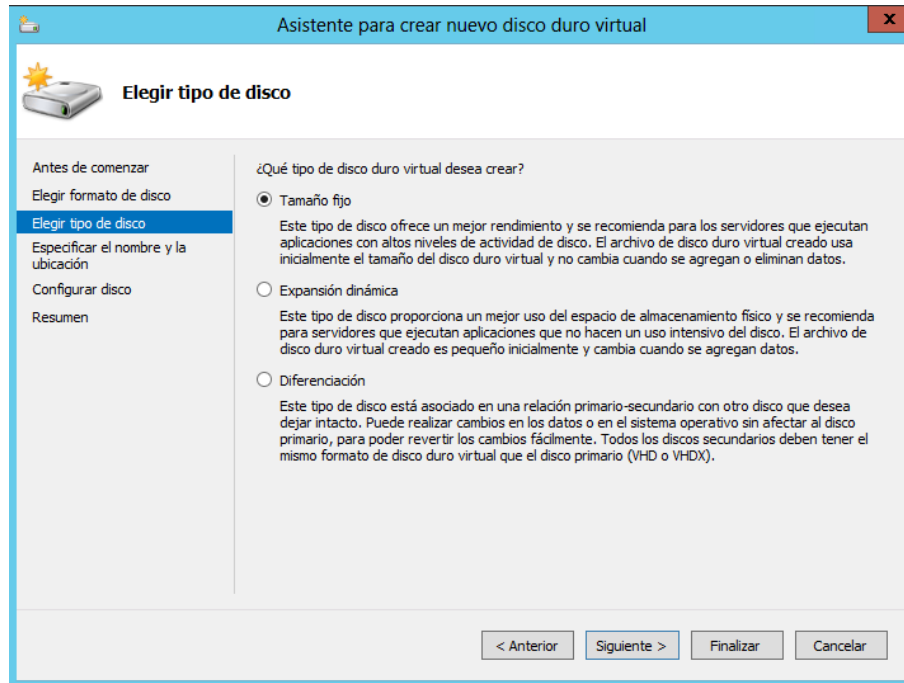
Asistente para crear nuevo disco duro virtual

x

Elegir tipo de disco

Antes de comenzar
Elegir formato de disco
Elegir tipo de disco
Especificar el nombre y la ubicación
Configurar disco
Resumen

¿Qué tipo de disco duro virtual desea crear?

Tamaño fijo

Este tipo de disco ofrece un mejor rendimiento y se recomienda para los servidores que ejecutan aplicaciones con altos niveles de actividad de disco. El archivo de disco duro virtual creado usa inicialmente el tamaño del disco duro virtual y no cambia cuando se agregan o eliminan datos.

Expansión dinámica

Este tipo de disco proporciona un mejor uso del espacio de almacenamiento físico y se recomienda para servidores que ejecutan aplicaciones que no hacen un uso intensivo del disco. El archivo de disco duro virtual creado es pequeño inicialmente y cambia cuando se agregan datos.

Diferenciación

Este tipo de disco está asociado en una relación primario-secundario con otro disco que desea dejar intacto. Puede realizar cambios en los datos o en el sistema operativo sin afectar al disco primario, para poder revertir los cambios fácilmente. Todos los discos secundarios deben tener el mismo formato de disco duro virtual que el disco primario (VHD o VHDX).

< Anterior
Siguiente >
Finalizar
Cancelar